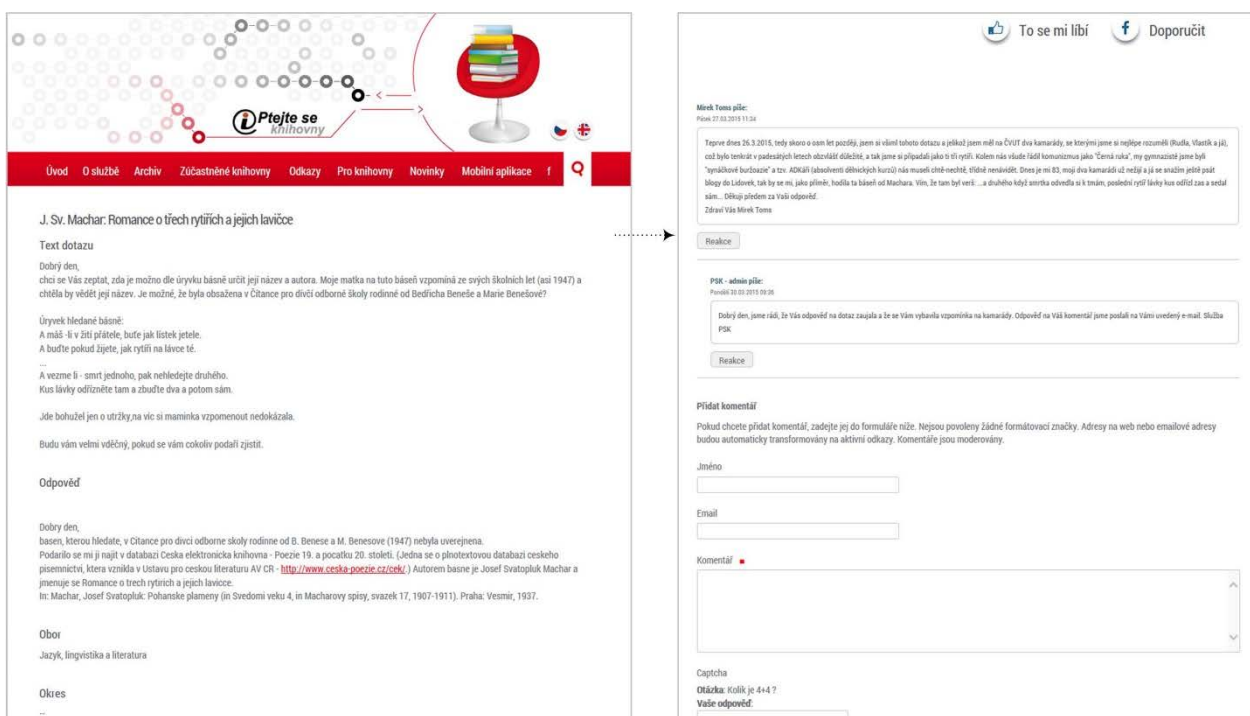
Ptejte se knihovny

Úvod O službě Archiv Zúčastněné knihovny Odkazy Pro knihovny Novinky Mobilní aplikace f

J. Sv. Machar: Romance o třech rytířích a jejich lavičce

Text dotazu

Dobrý den,
chci se Vás zeptat, zda je možno dle úryvku básně určit její název a autora. Moje matka na tuto báseň vzpomíná ze svých školních let (asi 1947) a chtěla by vědět její název. Je možné, že byla obsažena v Čítance pro dívčí odborné školy rodinné od Bedřicha Beneše a Marie Benešové?

Úryvek hledané básně:
A máš -li v žití přátele, buď jak lístek jetele.
A buďte pokud žijete, jak rytíři na lávce té.
...
A vezme li - smrt jednoho, pak nehledejte druhého.
Kus lávky odřízněte tam a zbuďte dva a potom sám.

Jde bohužel jen o utržky,na víc si maminka vzpomenout nedokázala.

Budu vám velmi vděčný, pokud se vám cokoliv podaří zjistit.

Odpověď

Dobry den,
basen, kterou hledate, v Citance pro divci odborne skoly rodinne od B. Benese a M. Benesove (1947) nebyla uverejnena.
Podarilo se mi ji najit v databazi Ceska elektronicka knihovna - Poezie 19. a pocatku 20. stoleti. (Jedna se o plnotextovou databazi ceskeho pisemnictvi, ktera vznikla v Ustavu pro ceskou literaturu AV CR - http://www.ceska-poezie.cz/cek/ .) Autorem basne je Josef Svatopluk Machar a jmenuje se Romance o trech rytirich a jejich lavicce.
In: Machar, Josef Svatopluk: Pohanske plameny (in Svedomi veku 4, in Macharovy spisy, svazek 17, 1907-1911). Praha: Vesmir, 1937.

Obor

Jazyk, lingvistika a literatura

Okres

To se mi líbí Doporučit

Mirek Toms píše:
Pátek 27.03.2015 11:34

Teprve dnes 26.3.2015, tedy skoro o osm let později, jsem si všiml tohoto dotazu a jelikož jsem měl na ČVUT dva kamarády, se kterými jsme si nejlépe rozuměli (Rudla, Vlastík a já), což bylo tenkrát v padesátých letech obzvlášť důležité, a tak jsme si připadali jako ti tři rytíři. Kolem nás všude řádil komunizmus jako "Černá ruka", my gymnazisté jsme byli "synáčkové buržoazie" a tzv. ADKáři (absolventi dělnických kurzů) nás museli chtě-nechtě, třídně nenávidět. Dnes je mi 83, moji dva kamarádi už nežijí a já se snažím ještě psát blogy do Lidovek, tak by se mi, jako příměr, hodila ta báseň od Machara. Vím, že tam byl verš: ...a druhého když smrtka odvedla si k tmám, poslední rytíř lávky kus odříz! zas a sedal sám... Děkuji předem za Vaši odpověď.
Zdraví Vás Mirek Toms

Reakce

PSK - admin píše:
Pondělí 30.03.2015 09:36

Dobrý den, jsme rádi, že Vás odpověď na dotaz zaujala a že se Vám vybavila vzpomínka na kamarády. Odpověď na Váš komentář jsme poslali na Vámi uvedený e-mail. Služba PSK

Reakce

Přidat komentář

Pokud chcete přidat komentář, zadejte jej do formuláře níže. Nejsou povoleny žádné formátovací značky. Adresy na web nebo emailové adresy budou automaticky transformovány na aktivní odkazy. Komentáře jsou moderovány.

Jméno

Email

Komentář

Captcha
Otázka: Kolik je 4+4 ?
Vaše odpověď: